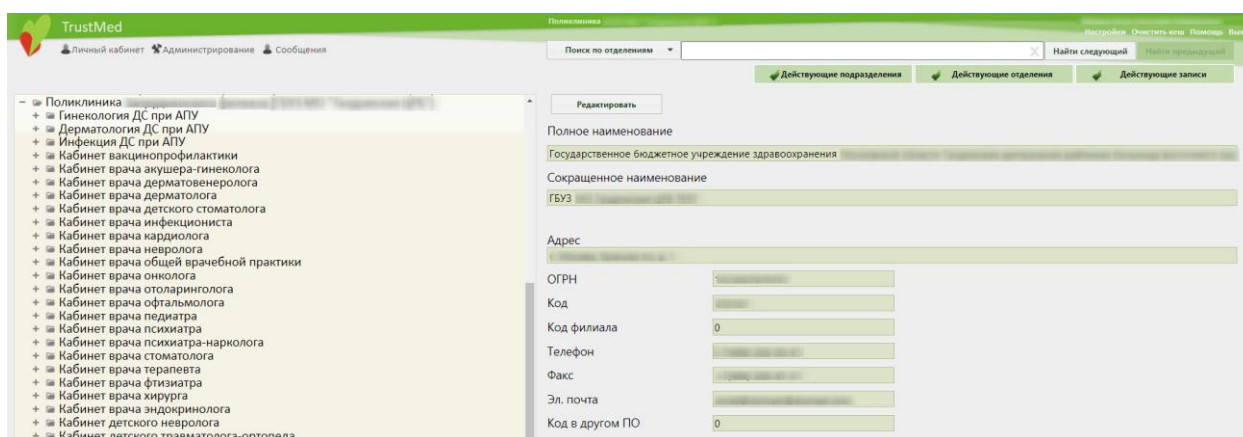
TrustMed

Личный кабинет Администрирование Сообщения

Поликлиника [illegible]

Настройки Очистить кеш Помощь Вы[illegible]

Поиск по отделениям

Найти следующий Найти предыдущий

Действующие подразделения Действующие отделения Действующие записи

− Поликлиника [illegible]
+ Гинекология ДС при АПУ
+ Дерматология ДС при АПУ
+ Инфекция ДС при АПУ
+ Кабинет вакцинопрофилактики
+ Кабинет врача акушера-гинеколога
+ Кабинет врача дерматовенеролога
+ Кабинет врача дерматолога
+ Кабинет врача детского стоматолога
+ Кабинет врача инфекциониста
+ Кабинет врача кардиолога
+ Кабинет врача невролога
+ Кабинет врача общей врачебной практики
+ Кабинет врача онколога
+ Кабинет врача отоларинголога
+ Кабинет врача офтальмолога
+ Кабинет врача педиатра
+ Кабинет врача психиатра
+ Кабинет врача психиатра-нарколога
+ Кабинет врача стоматолога
+ Кабинет врача терапевта
+ Кабинет врача фтизиатра
+ Кабинет врача хирурга
+ Кабинет врача эндокринолога
+ Кабинет детского невролога
+ Кабинет детского травматолога-ортопеда

Редактировать

Полное наименование

Государственное бюджетное учреждение здравоохранения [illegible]

Сокращенное наименование

ГБУЗ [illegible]

Адрес

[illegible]

ОГРН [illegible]

Код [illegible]

Код филиала 0

Телефон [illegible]

Факс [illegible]

Эл. почта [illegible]

Код в другом ПО 0